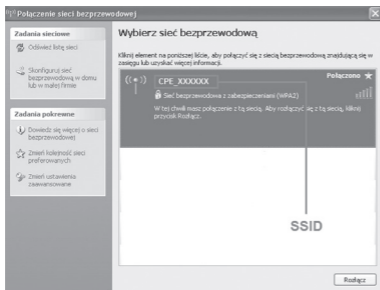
Połączenie sieci bezprzewodowej

Zadania sieciowe

Odśwież listę sieci

Skonfiguruj sieć bezprzewodową w domu lub w małej firmie

Zadania pokrewne

Dowiedz się więcej o sieci bezprzewodowej

Zmień kolejność sieci preferowanych

Zmień ustawienia zaawansowane

Wybierz sieć bezprzewodową

Kliknij element na poniższej liście, aby połączyć się z siecią bezprzewodową znajdującą się w zasięgu lub uzyskać więcej informacji.

CPE_XXXXXX

Połączono

Sieć bezprzewodowa z zabezpieczeniami (WPA2)

W tej chwili masz połączenie z tą siecią. Aby rozłączyć się z tą siecią, kliknij przycisk Rozłącz.

SSID

Rozłącz